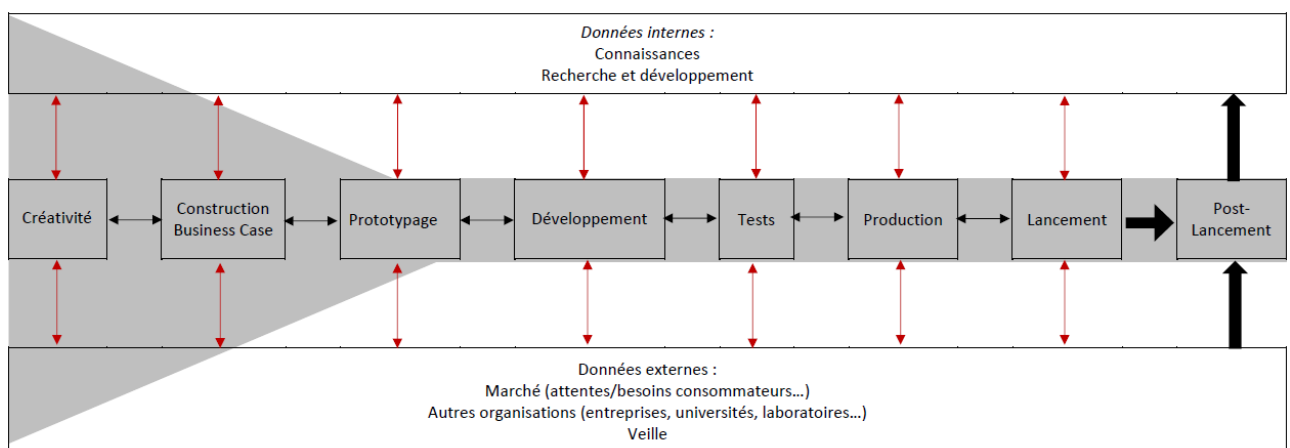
*Données internes :*
Connaissances
Recherche et développement

Créativité

Construction Business Case

Prototypage

Développement

Tests

Production

Lancement

Post-Lancement

Données externes :
Marché (attentes/besoins consommateurs…)
Autres organisations (entreprises, universités, laboratoires…)
Veille